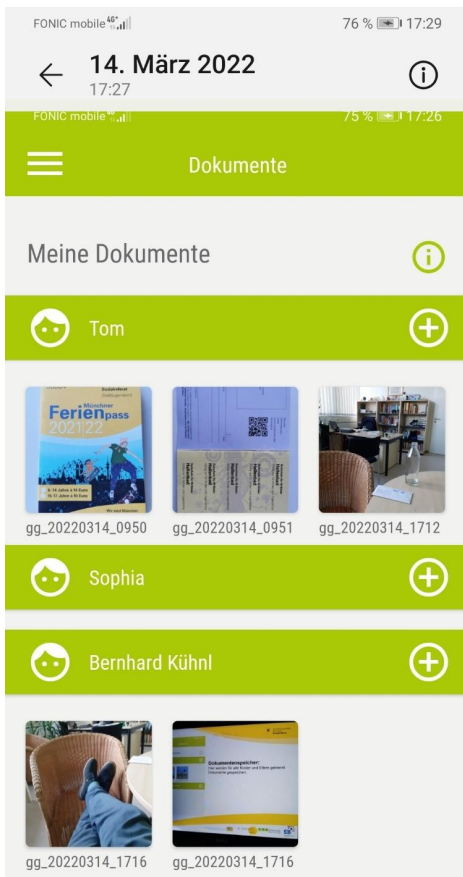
FONIC mobile 4G+

76 % 17:29

14. März 2022
17:27

FONIC mobile

75 % 17:26

Dokumente

Meine Dokumente

Tom

Münchner
Ferienpass
2021/22

gg_20220314_0950

gg_20220314_0951

gg_20220314_1712

Sophia

Bernhard Kühnl

Dokumentenspeicher:

gg_20220314_1716

gg_20220314_1716